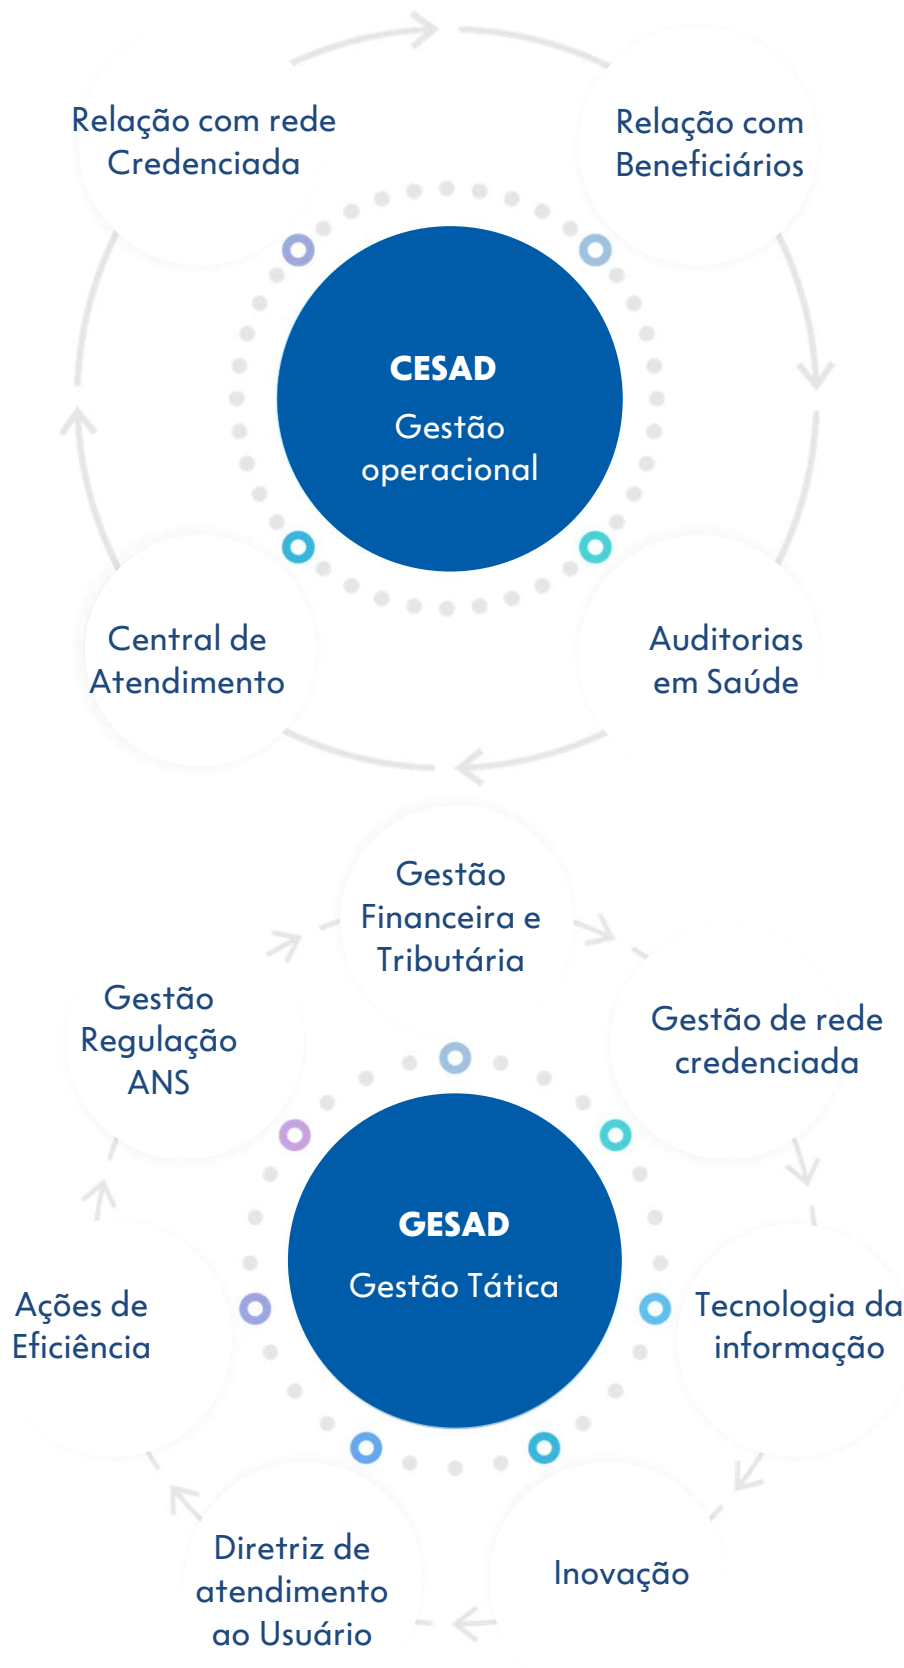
Relação com rede Credenciada

Relação com Beneficiários

CESAD
Gestão operacional

Central de Atendimento

Auditorias em Saúde

Gestão Financeira e Tributária

Gestão Regulação ANS

Gestão de rede credenciada

GESAD
Gestão Tática

Ações de Eficiência

Tecnologia da informação

Diretriz de atendimento ao Usuário

Inovação